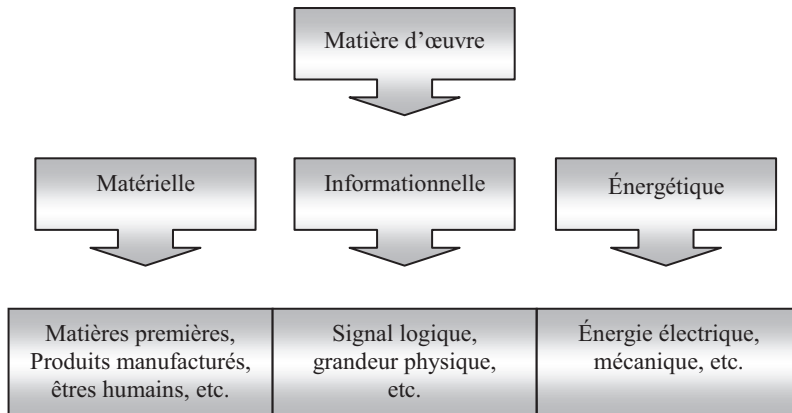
Matière d'œuvre

Matérielle

Informationnelle

Énergétique

| Matières premières, Produits manufacturés, êtres humains, etc. | Signal logique, grandeur physique, etc. | Énergie électrique, mécanique, etc. |
|---|---|---|